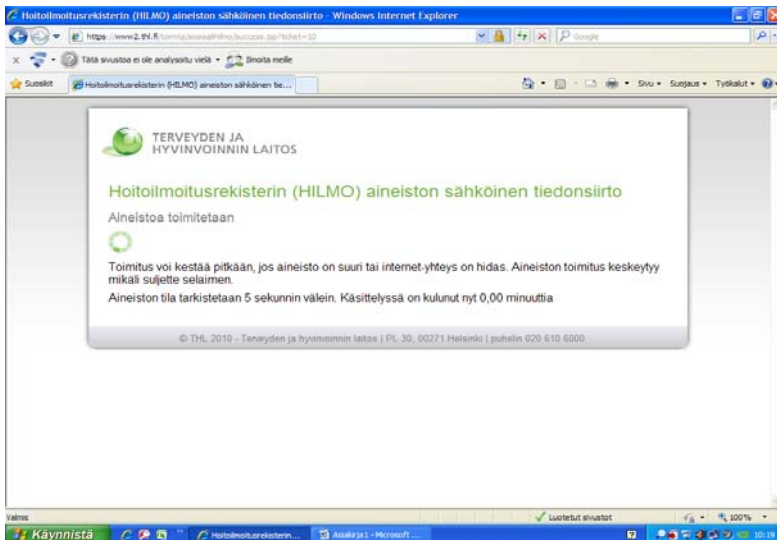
Hoitoilmoitusrekisterin (HILMO) aineiston sähköinen tiedonsiirto - Windows Internet Explorer

https://www2.thl.fi/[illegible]

Google

Tätä sivustoa ei ole analysoitu vielä • Ilmoita meille

Suosikit

Hoitoilmoitusrekisterin (HILMO) aineiston sähköinen tie...

Sivu • Suojaus • Työkalut •

TERVEYDEN JA HYVINVOINNIN LAITOS

Hoitoilmoitusrekisterin (HILMO) aineiston sähköinen tiedonsiirto

Aineistoa toimitetaan

Toimitus voi kestää pitkään, jos aineisto on suuri tai internet-yhteys on hidas. Aineiston toimitus keskeytyy mikäli suljette selaimen.

Aineiston tila tarkistetaan 5 sekunnin välein. Käsittelyssä on kulunut nyt 0,00 minuuttia

© THL 2010 - Terveyden ja hyvinvoinnin laitos | PL 30, 00271 Helsinki | puhelin 020 610 6000

Valmis

Luotetut sivustot

100%

Käynnistä

Hoitoilmoitusrekisterin...

Asiakirja1 - Microsoft ...

10:18